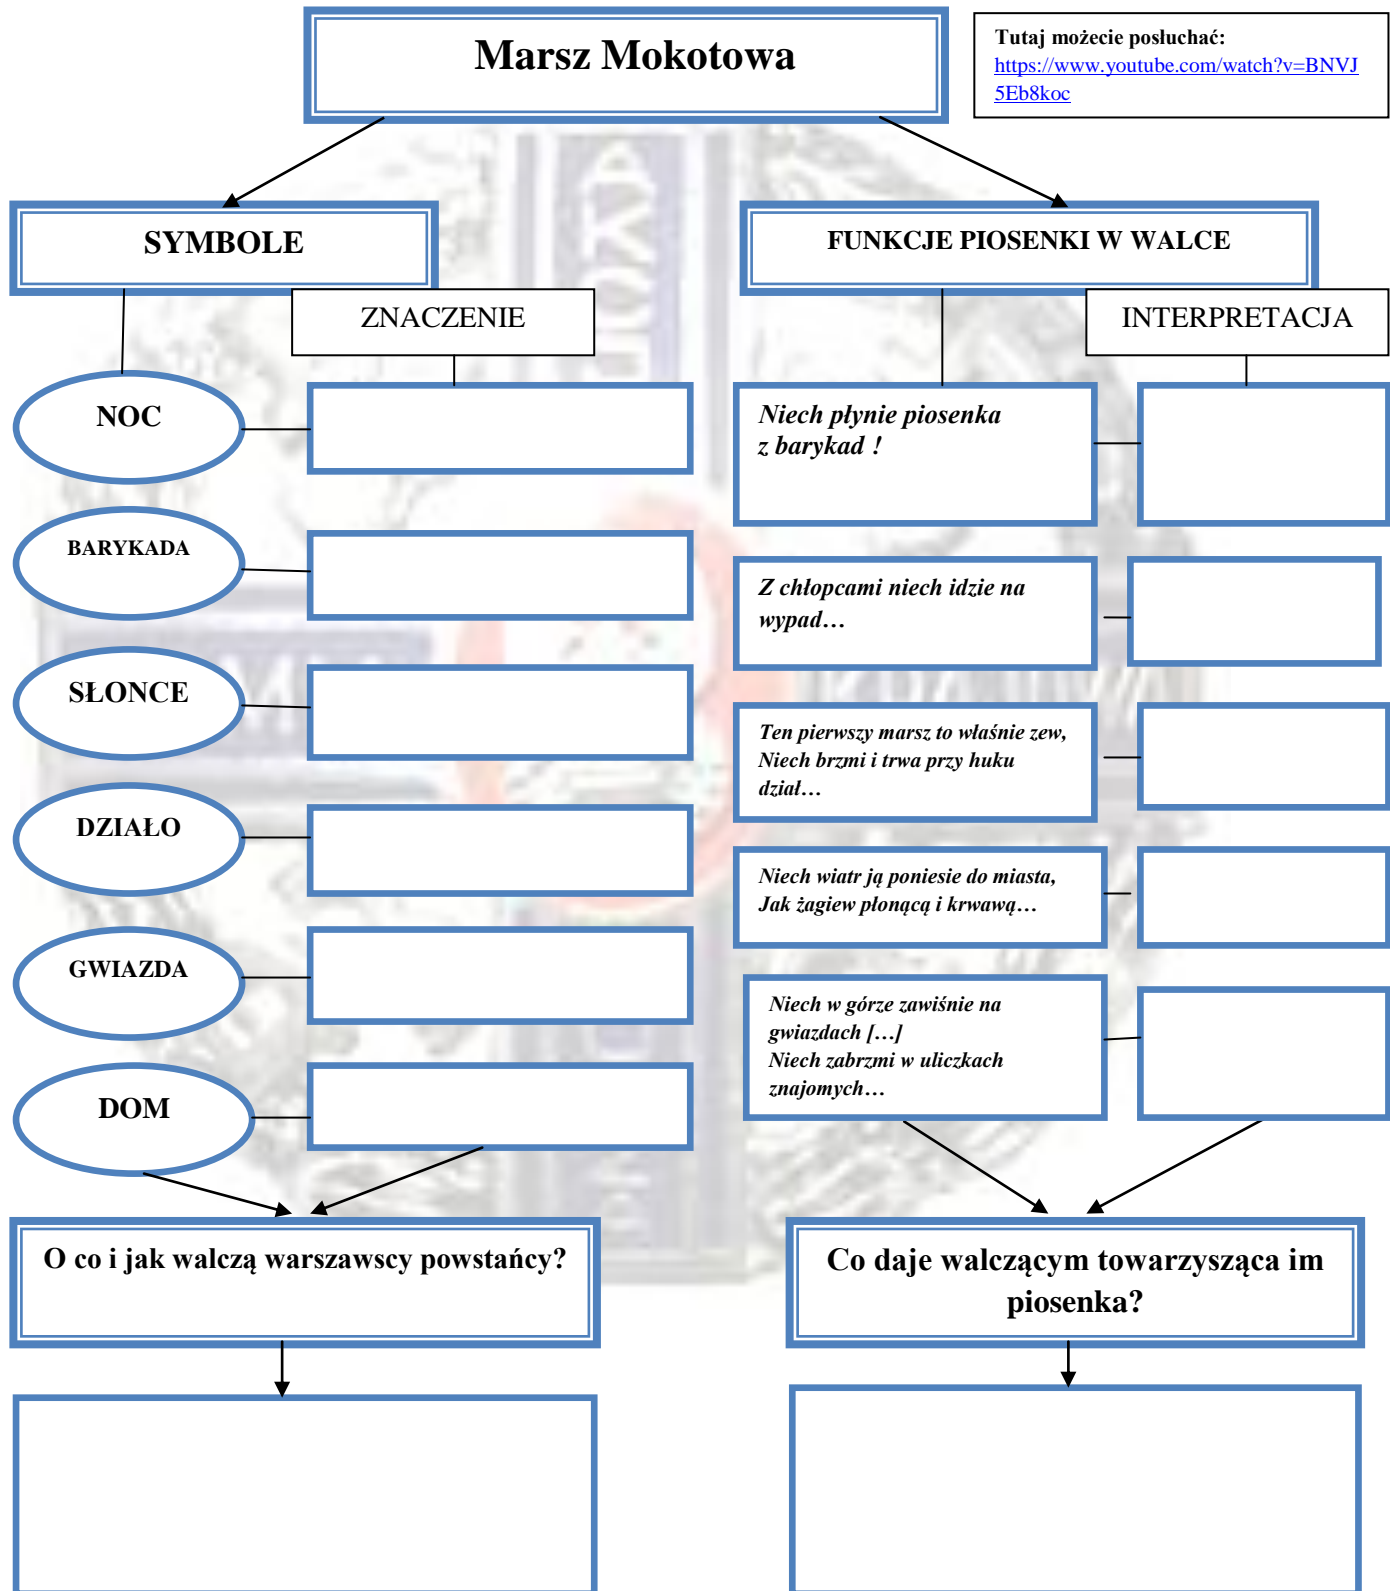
Marsz Mokotowa

Tutaj możecie posłuchać: https://www.youtube.com/watch?v=BNVJ5Eb8koc

SYMBOLE

ZNACZENIE

NOC

BARYKADA

SŁONCE

DZIAŁO

GWIAZDA

DOM

FUNKCJE PIOSENKI W WALCE

INTERPRETACJA

Niech płynie piosenka z barykad !

Z chłopcami niech idzie na wypad…

Ten pierwszy marsz to właśnie zew, Niech brzmi i trwa przy huku dział…

Niech wiatr ją poniesie do miasta, Jak żagiew płonącą i krwawą…

Niech w górze zawiśnie na gwiazdach […] Niech zabrzmi w uliczkach znajomych…

O co i jak walczą warszawscy powstańcy?

Co daje walczącym towarzysząca im piosenka?